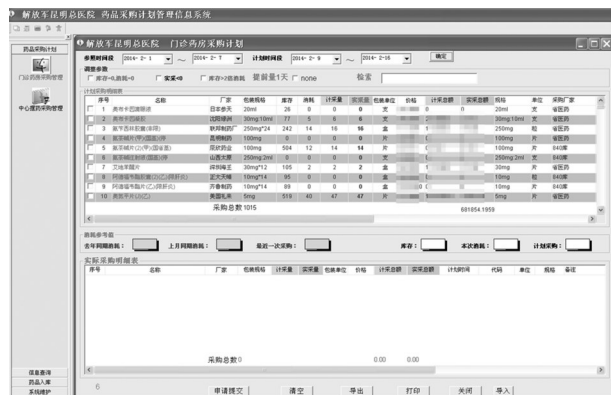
解放军昆明总医院 药品采购计划管理信息系统

药品采购计划

门诊药房采购管理

中心库药采购管理

解放军昆明总医院 门诊药房采购计划

参照时间段 2014- 2- 1 ~ 2014- 2- 7 计划时间段 2014- 2- 9 ~ 2014- 2-15 确定

调整参数

库存<=消耗*0.5 实采<0 库存>=2倍消耗 According 最量1天 none 检索

计划采购明细表

| 序号 | 名称 | 厂家 | 包装规格 | 库存 | 消耗 | 计采量 | 实采量 | 包装单位 | 价格 | 计采金额 | 实采金额 | 规格 | 单位 | 采购厂家 |
|---|---|---|---|---|---|---|---|---|---|---|---|---|---|---|
| 1 | 奥布卡巴嗪糖浆 | 日本参天 | 20ml | 26 | 0 | 0 | 0 | 支 | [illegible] | 0 | | 20ml | 支 | 省医药 |
| 2 | 奥布卡巴嗪剂 | 沈阳福洲 | 30mg:10ml | 77 | 5 | 6 | 6 | 支 | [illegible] | | | 30mg:10ml | 支 | 省医药 |
| 3 | 奥美西林胶囊(泰隆) | 联邦制药 | 250mg*24 | 242 | 14 | 16 | 16 | 盒 | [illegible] | | | 250mg | 粒 | 省医药 |
| 4 | 奥美哌片(甲)(国基达) | 昆明制药 | 100mg | 0 | 0 | 0 | 0 | 片 | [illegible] | | | 100mg | 片 | 省医药 |
| 5 | 奥美哌片(乙)(甲)(国省基) | 昆明药业 | 100mg | 504 | 12 | 14 | 14 | 片 | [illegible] | | | 100mg | 片 | 840库 |
| 6 | 奥美哌片剂(国基)(国省) | 山西太原 | 250mg:2ml | 0 | 0 | 0 | 0 | 支 | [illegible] | | | 250mg:2ml | 支 | 省医药 |
| 7 | 艾地苯醌片 | 清华制药 | 30mg*12 | 105 | 2 | 2 | 2 | 盒 | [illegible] | | | 30mg | 片 | 省医药 |
| 8 | 阿法骨化醇胶囊(乙)(乙类所云) | 正大天晴 | 10mg*14 | 95 | 0 | 0 | 0 | 盒 | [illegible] | | | 10mg | 粒 | 840库 |
| 9 | 阿法骨化醇片(乙)(新所云) | 齐鲁制药 | 10mg*14 | 89 | 0 | 0 | 0 | 盒 | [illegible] | | | 10mg | 片 | 840库 |
| 10 | 奥美平片(乙) | 美国礼来 | 5mg | 519 | 40 | 47 | 47 | 片 | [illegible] | | | 5mg | 片 | 省医药 |

采购总数1015 881854.1959

消耗参考值

去年同期消耗： 上月同期消耗： 最近一次采购： 库存： 本次消耗： 计划采购：

实际采购明细表

| 序号 | 名称 | 厂家 | 包装规格 | 计采量 | 实采量 | 包装单位 | 价格 | 计采金额 | 实采金额 | 计划时间 | 代码 | 单位 | 规格 | 备注 |
|---|---|---|---|---|---|---|---|---|---|---|---|---|---|---|

采购总数0 0.00 0.00

信息查询

药品入库

系统维护

6

申请提交 清空 导出 打印 关闭 导入